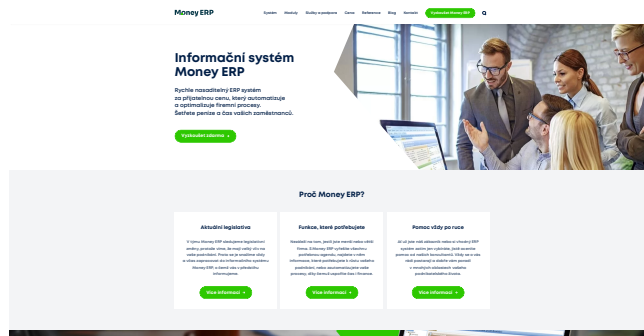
Money ERP

Systém Moduly Služby a podpora Ceny Reference Blog Kontakt Vyzkoušet Money ERP

Informační systém Money ERP

Rychle nasaditelný ERP systém za přijatelnou cenu, který automatizuje a optimalizuje firemní procesy. Šetřete peníze a čas vašich zaměstnanců.

Vyzkoušet zdarma →

Proč Money ERP?

Aktuální legislativa

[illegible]

Více informací →

Funkce, které potřebujete

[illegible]

Více informací →

Pomoc vždy po ruce

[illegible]

Více informací →